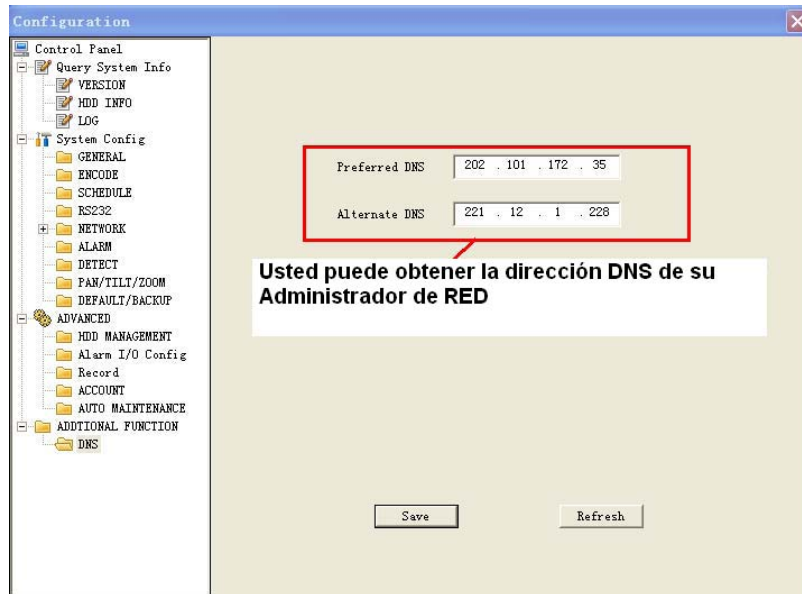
Configuration

Control Panel
Query System Info
VERSION
HDD INFO
LOG
System Config
GENERAL
ENCODE
SCHEDULE
RS232
NETWORK
ALARM
DETECT
PAN/TILT/ZOOM
DEFAULT/BACKUP
ADVANCED
HDD MANAGEMENT
Alarm I/O Config
Record
ACCOUNT
AUTO MAINTENANCE
ADDTIONAL FUNCTION
DNS

Preferred DNS 202 . 101 . 172 . 35

Alternate DNS 221 . 12 . 1 . 228

Usted puede obtener la dirección DNS de su Administrador de RED

Save

Refresh